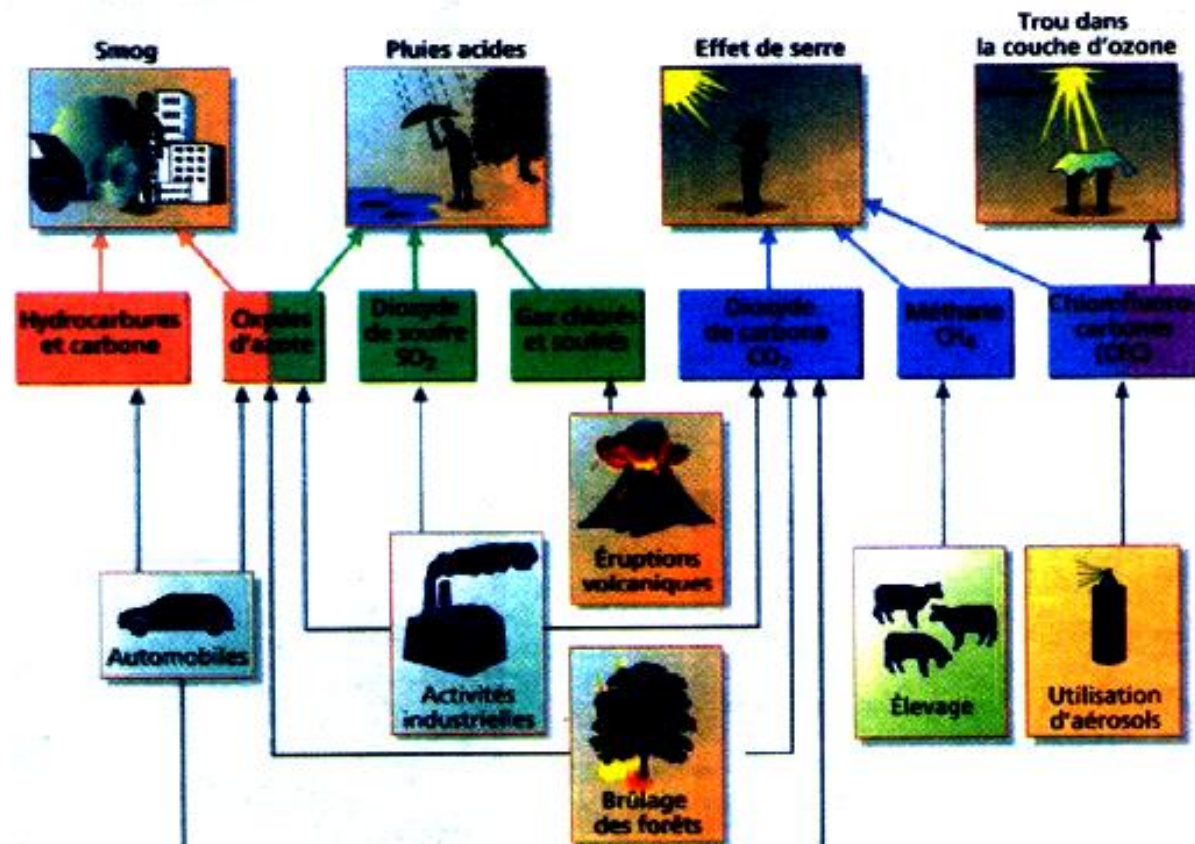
Smog

Pluies acides

Effet de serre

Trou dans la couche d'ozone

Hydrocarbures et carbone

Oxydes d'azote

Dioxyde de soufre $SO_2$

Gaz chlorés et soufrés

Dioxyde de carbone $CO_2$

Méthane $CH_4$

Chlorofluorocarbones (CFC)

Éruptions volcaniques

Automobiles

Activités industrielles

Élevage

Utilisation d'aérosols

Brûlage des forêts